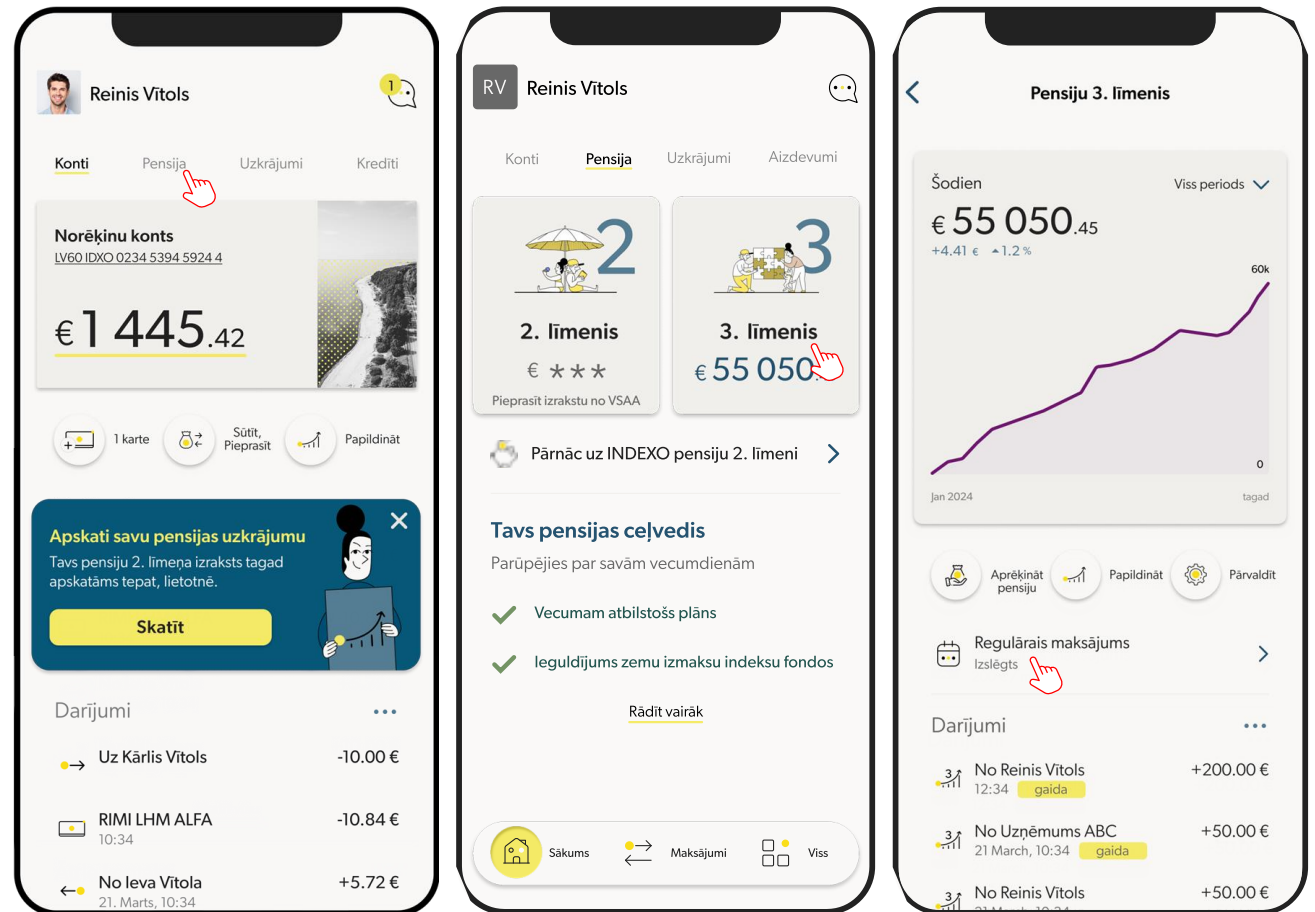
Reinis Vītols

1

Konti Pensija Uzkrājumi Kredīti

Norēķinu konts
LV60 IDXO 0234 5394 5924 4

€ 1 445.42

1 karte
Sūtīt, Pieprasīt
Papildināt

Apskati savu pensijas uzkrājumu
Tavs pensiju 2. līmeņa izraksts tagad apskatāms tepat, lietotnē.

Skatīt

Darījumi •••

Uz Kārlis Vītols -10.00 €

RIMI LHM ALFA -10.84 €
10:34

No Ieva Vītola +5.72 €
21. Marts, 10:34

RV Reinis Vītols

Konti Pensija Uzkrājumi Aizdevumi

2

2. līmenis
€ * * *
Pieprasīt izrakstu no VSAA

3

3. līmenis
€ 55 050

Pārnāc uz INDEXO pensiju 2. līmeni

Tavs pensijas ceļvedis
Parūpējies par savām vecumdienām

Vecumam atbilstošs plāns

Ieguldījums zemu izmaksu indeksu fondos

Rādīt vairāk

Sākums Maksājumi Viss

Pensiju 3. līmenis

Šodien
Viss periods

€ 55 050.45
+4.41 € ▲1.2 %

60k
0
Jan 2024
tagad

Aprēķināt pensiju
Papildināt
Pārvaldīt

Regulārais maksājums
Izslēgts

Darījumi •••

No Reinis Vītols +200.00 €
12:34 gaida

No Uzņēmums ABC +50.00 €
21 March, 10:34 gaida

No Reinis Vītols +50.00 €
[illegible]